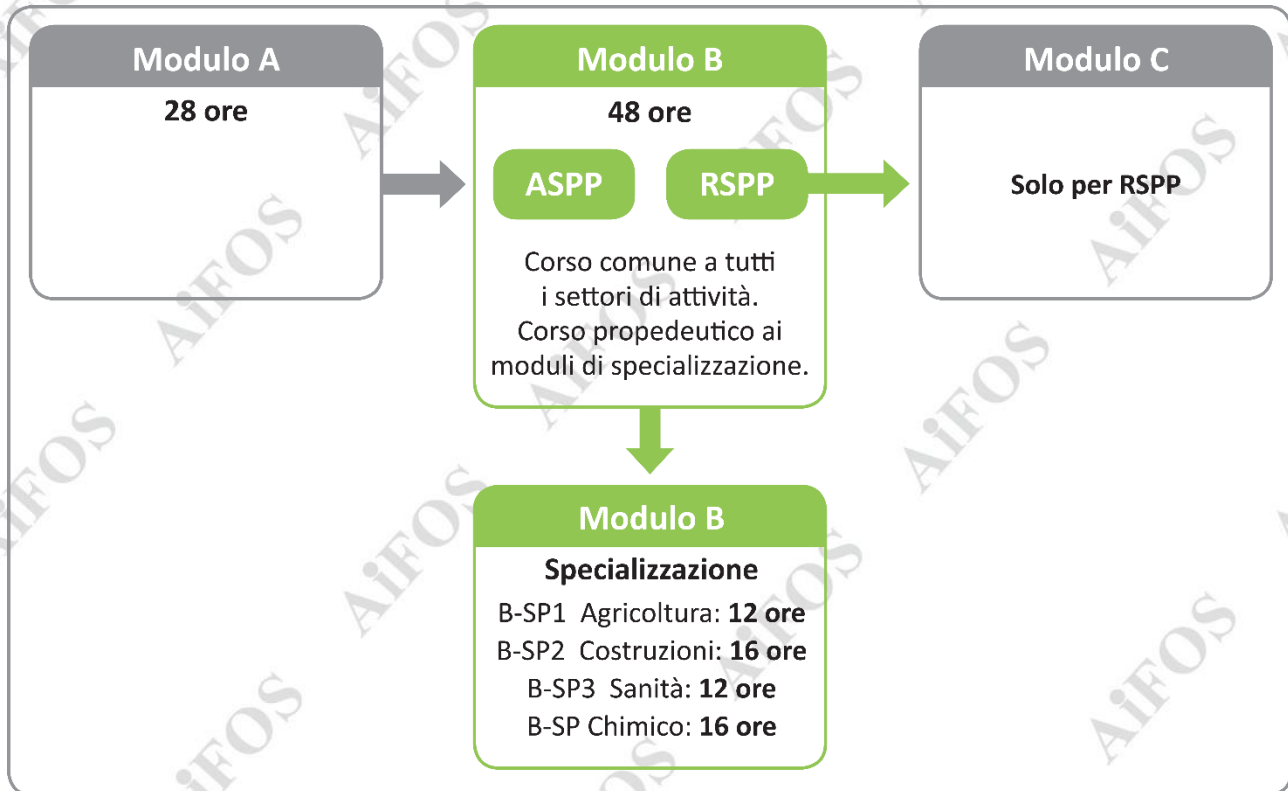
Modulo A

28 ore

Modulo B

48 ore

ASPP

RSPP

Corso comune a tutti i settori di attività. Corso propedeutico ai moduli di specializzazione.

Modulo C

Solo per RSPP

Modulo B

Specializzazione

B-SP1 Agricoltura: **12 ore**
B-SP2 Costruzioni: **16 ore**
B-SP3 Sanità: **12 ore**
B-SP Chimico: **16 ore**

AiFOS AiFOS AiFOS AiFOS AiFOS AiFOS AiFOS AiFOS AiFOS AiFOS AiFOS AiFOS